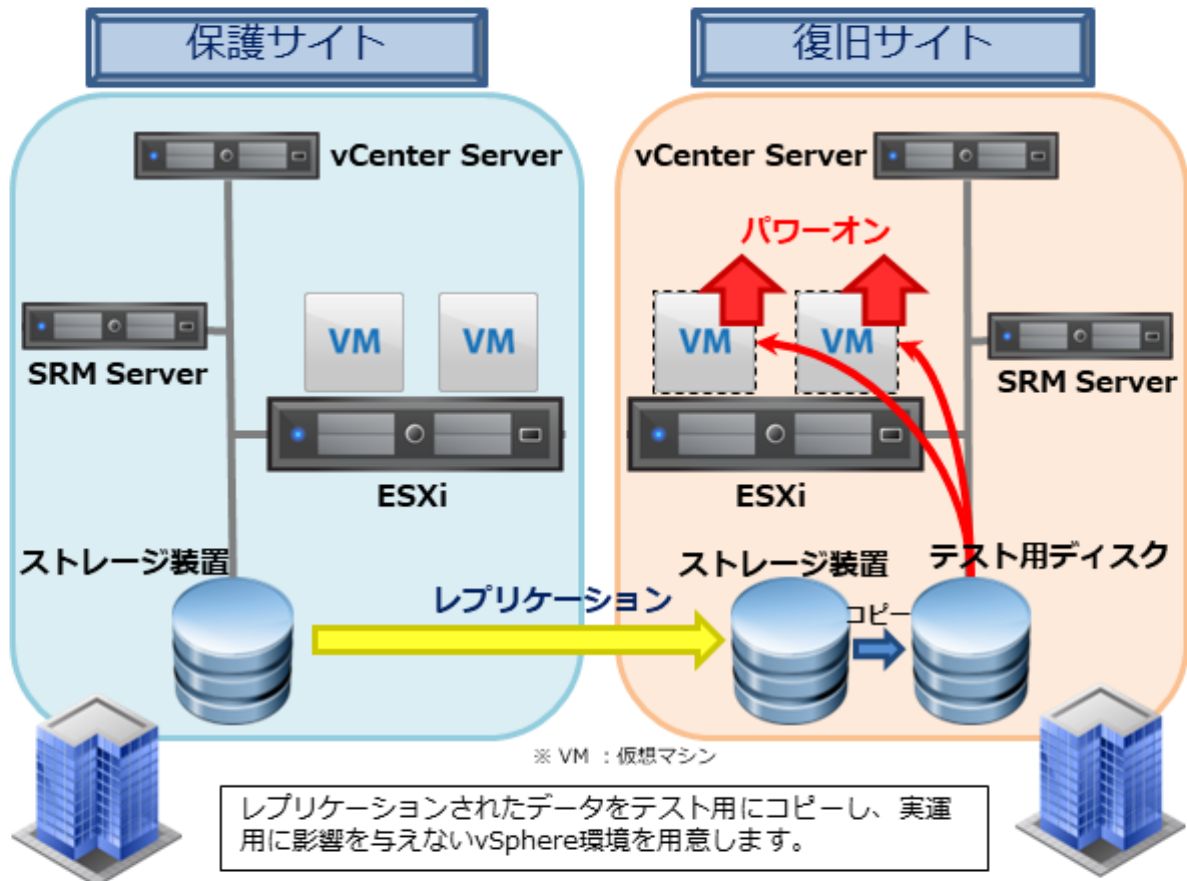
保護サイト

復旧サイト

vCenter Server

SRM Server

VM

VM

ESXi

ストレージ装置

vCenter Server

パワーオン

VM

VM

SRM Server

ESXi

テスト用ディスク

ストレージ装置

レプリケーション

コピー

※ VM ：仮想マシン

レプリケーションされたデータをテスト用にコピーし、実運用に影響を与えないvSphere環境を用意します。